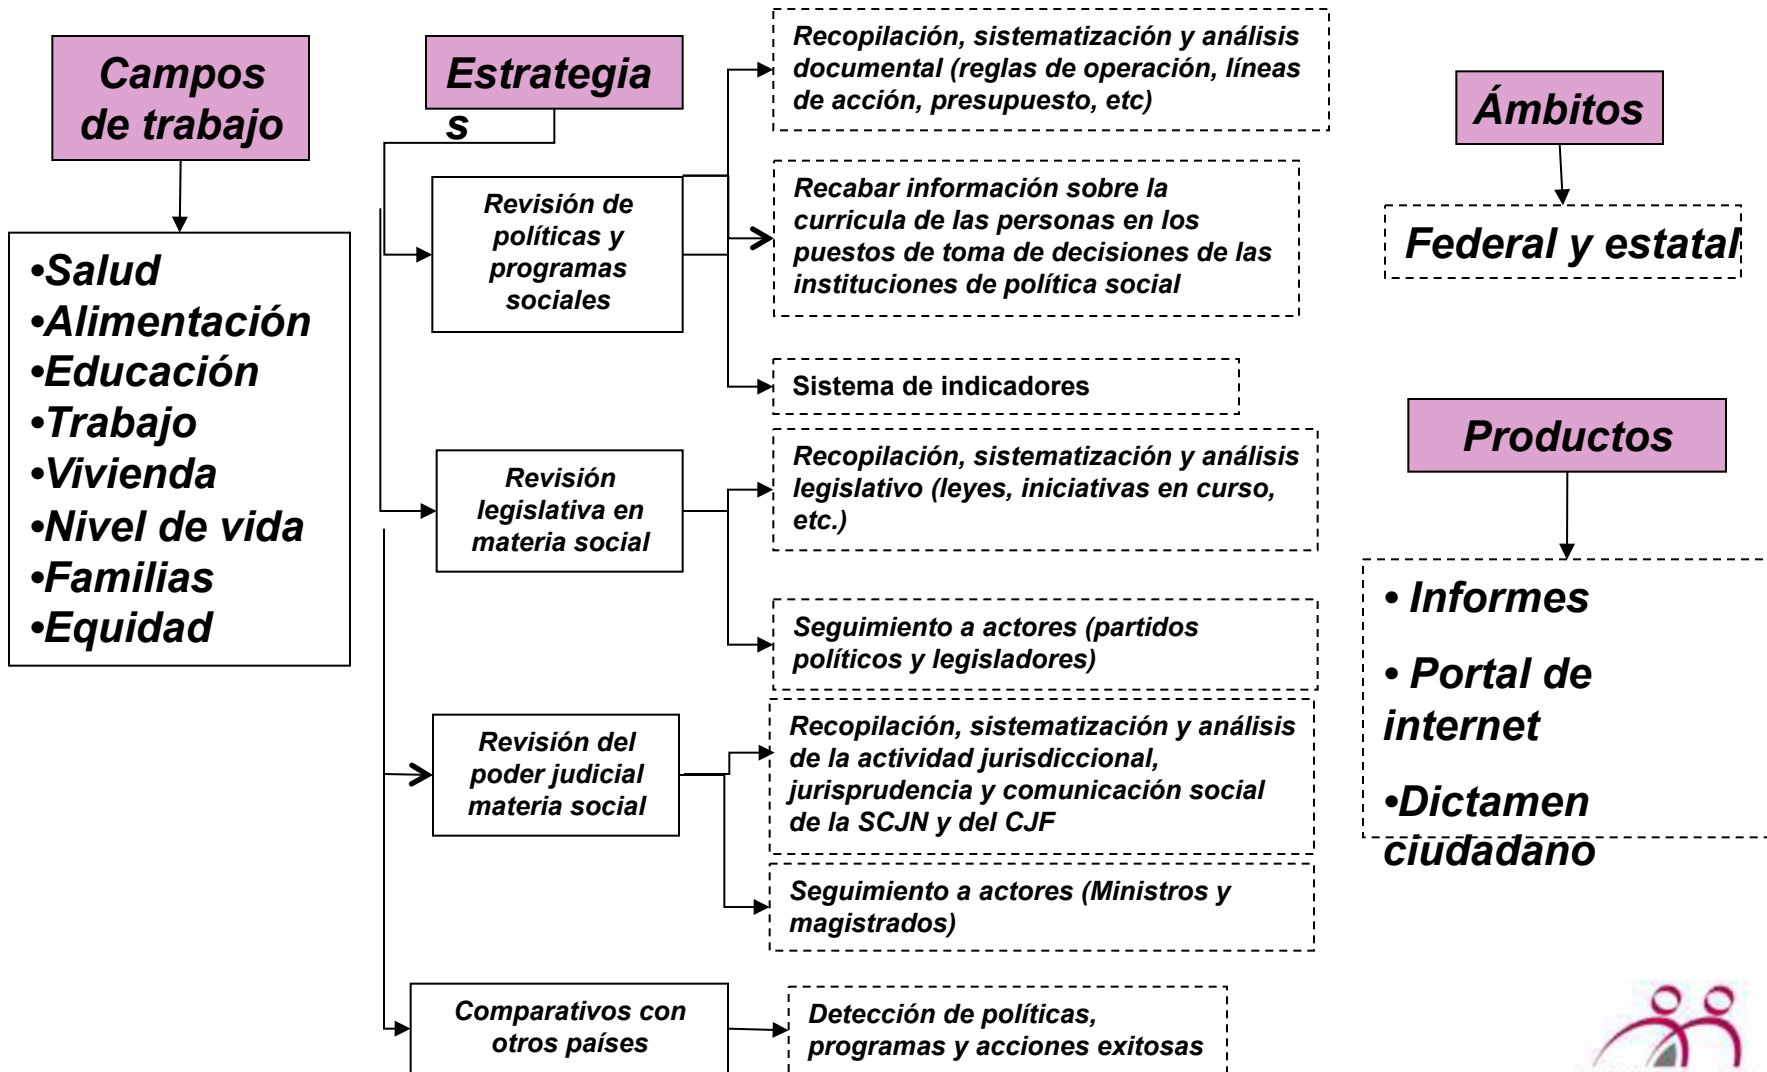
Campos de trabajo

•Salud
•Alimentación
•Educación
•Trabajo
•Vivienda
•Nivel de vida
•Familias
•Equidad

Estrategias

Revisión de políticas y programas sociales

Recopilación, sistematización y análisis documental (reglas de operación, líneas de acción, presupuesto, etc)

Recabar información sobre la curricula de las personas en los puestos de toma de decisiones de las instituciones de política social

Sistema de indicadores

Revisión legislativa en materia social

Recopilación, sistematización y análisis legislativo (leyes, iniciativas en curso, etc.)

Seguimiento a actores (partidos políticos y legisladores)

Revisión del poder judicial materia social

Recopilación, sistematización y análisis de la actividad jurisdiccional, jurisprudencia y comunicación social de la SCJN y del CJF

Seguimiento a actores (Ministros y magistrados)

Comparativos con otros países

Detección de políticas, programas y acciones exitosas

Ámbitos

Federal y estatal

Productos

• Informes
• Portal de internet
•Dictamen ciudadano